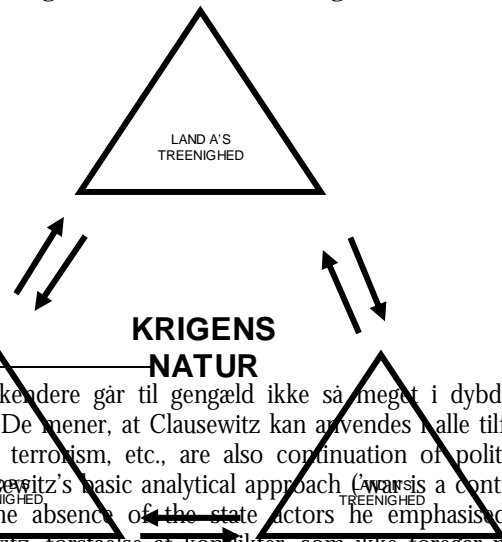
LAND A'S TREENIGHED

KRIGENS NATUR

kendere går til gengæld ikke så meget i dybd De mener, at Clausewitz kan anvendes i alle tilf terrorism, etc., are also continuation of polit ewitz's basic analytical approach ("war is a cont he absence of the state actors he emphasised

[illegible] TREENIGHED

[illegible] TREENIGHED